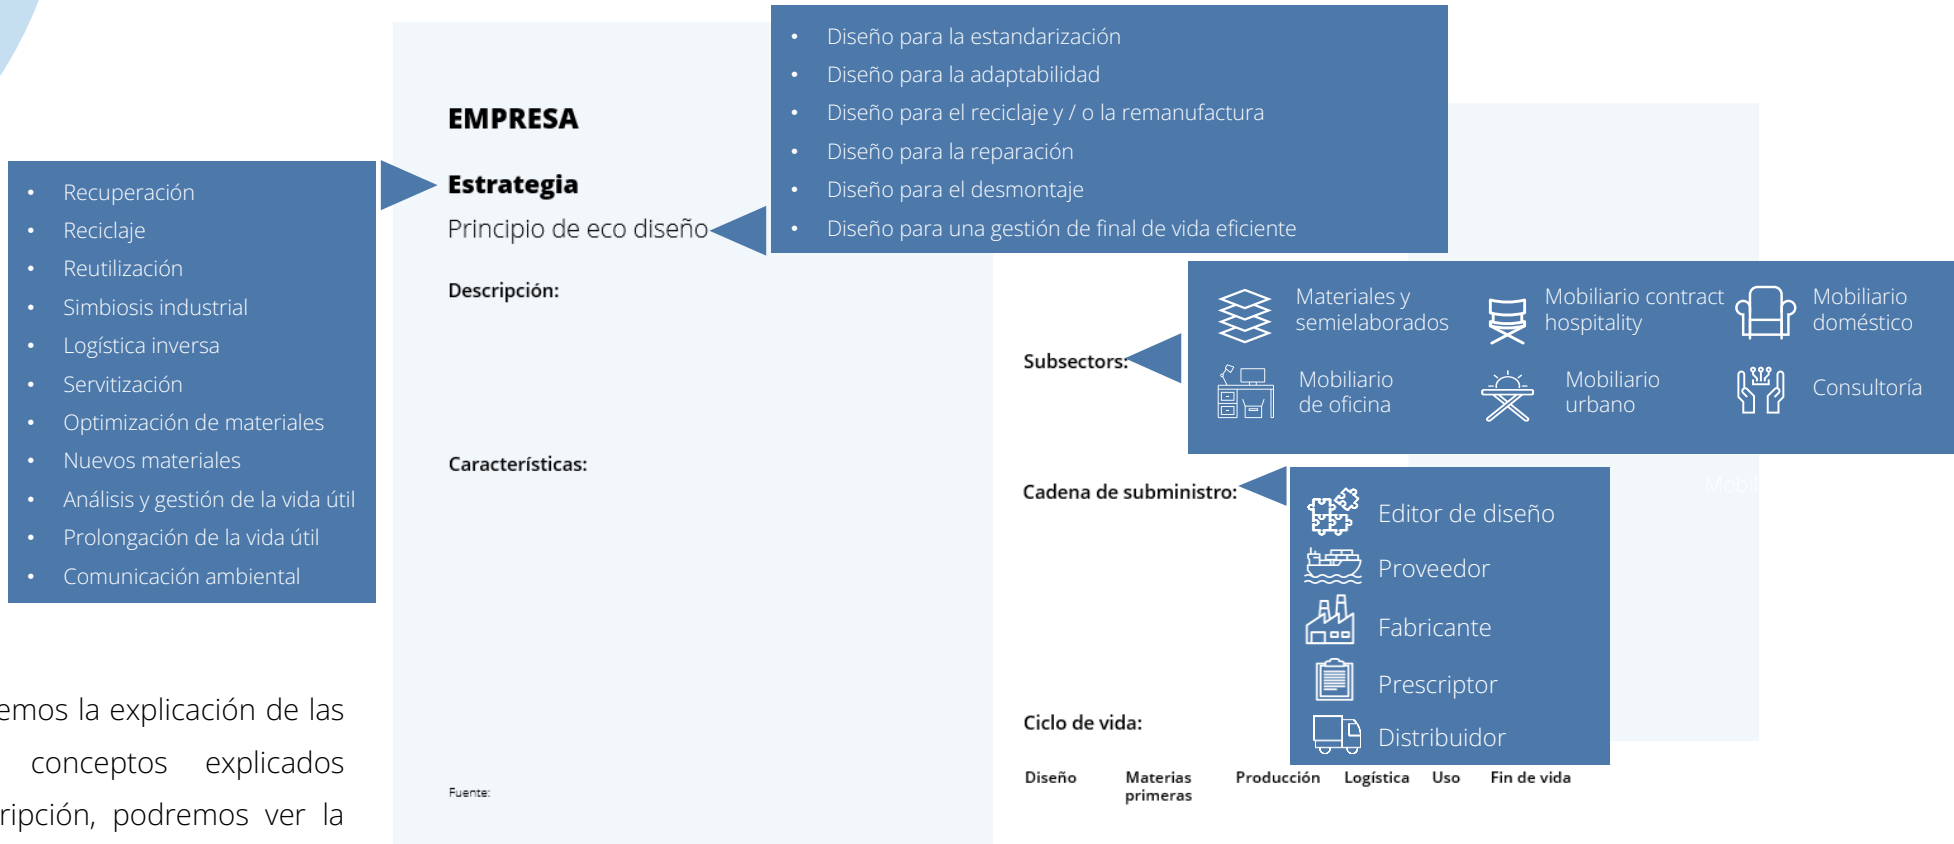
- Diseño para la estandarización
- Diseño para la adaptabilidad
- Diseño para el reciclaje y / o la remanufactura
- Diseño para la reparación
- Diseño para el desmontaje
- Diseño para una gestión de final de vida eficiente

EMPRESA

- Recuperación
- Reciclaje
- Reutilización
- Simbiosis industrial
- Logística inversa
- Servitización
- Optimización de materiales
- Nuevos materiales
- Análisis y gestión de la vida útil
- Prolongación de la vida útil
- Comunicación ambiental

Estrategia

Principio de eco diseño

Descripción:

Subsectores:

Materiales y semielaborados

Mobiliario contract hospitality

Mobiliario doméstico

Mobiliario de oficina

Mobiliario urbano

Consultoría

Características:

Cadena de subministro:

Editor de diseño

Proveedor

Fabricante

Prescriptor

Distribuidor

Ciclo de vida:

Diseño

Materias primeras

Producción

Logística

Uso

Fin de vida

Fuente:

emos la explicación de las conceptos explicados ripción, podremos ver la